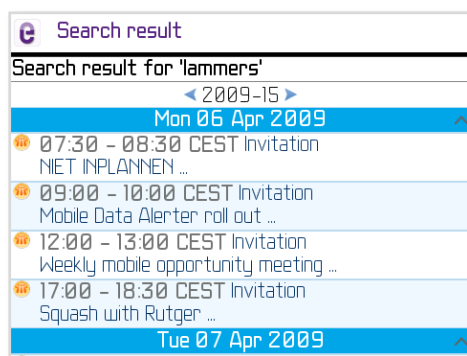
Search result

Search result for 'lammers'

2009-15

Mon 06 Apr 2009

07:30 - 08:30 CEST Invitation
NIET INPLANNEN ...

09:00 - 10:00 CEST Invitation
Mobile Data Alerter roll out ...

12:00 - 13:00 CEST Invitation
Weekly mobile opportunity meeting ...

17:00 - 18:30 CEST Invitation
Squash with Rutger ...

Tue 07 Apr 2009